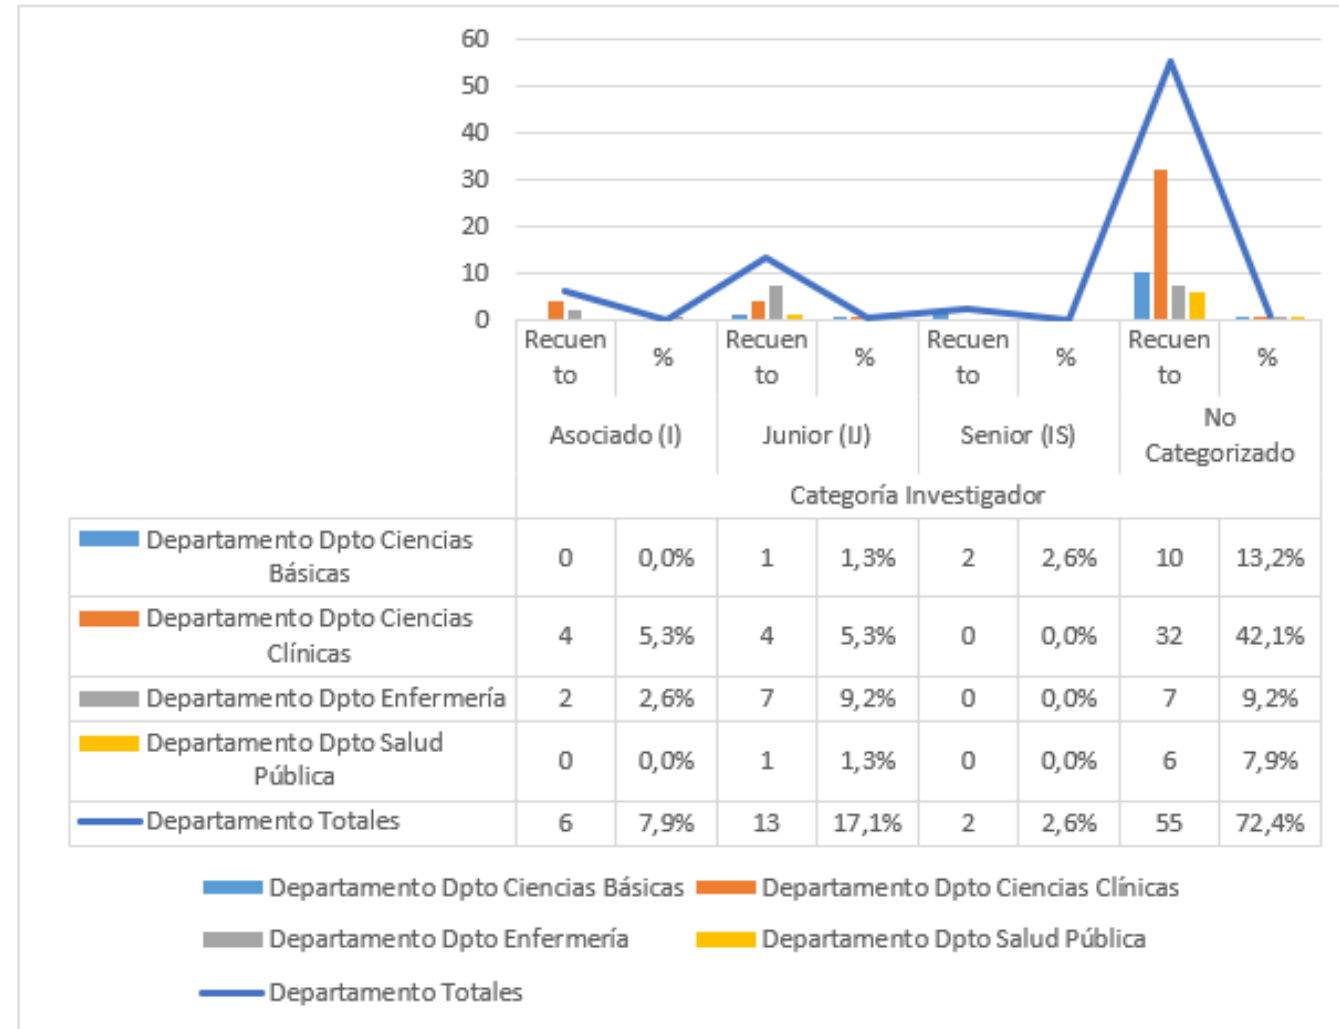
60
50
40
30
20
10
0

| | Recuento | % | Recuento | % | Recuento | % | Recuento | % |
|---|---|---|---|---|---|---|---|---|
| | Asociado (I) | | Junior (IJ) | | Senior (IS) | | No Categorizado | |
| | Categoría Investigador | | | | | | | |
| Departamento Dpto Ciencias Básicas | 0 | 0,0% | 1 | 1,3% | 2 | 2,6% | 10 | 13,2% |
| Departamento Dpto Ciencias Clínicas | 4 | 5,3% | 4 | 5,3% | 0 | 0,0% | 32 | 42,1% |
| Departamento Dpto Enfermería | 2 | 2,6% | 7 | 9,2% | 0 | 0,0% | 7 | 9,2% |
| Departamento Dpto Salud Pública | 0 | 0,0% | 1 | 1,3% | 0 | 0,0% | 6 | 7,9% |
| Departamento Totales | 6 | 7,9% | 13 | 17,1% | 2 | 2,6% | 55 | 72,4% |

Departamento Dpto Ciencias Básicas
Departamento Dpto Ciencias Clínicas
Departamento Dpto Enfermería
Departamento Dpto Salud Pública
Departamento Totales